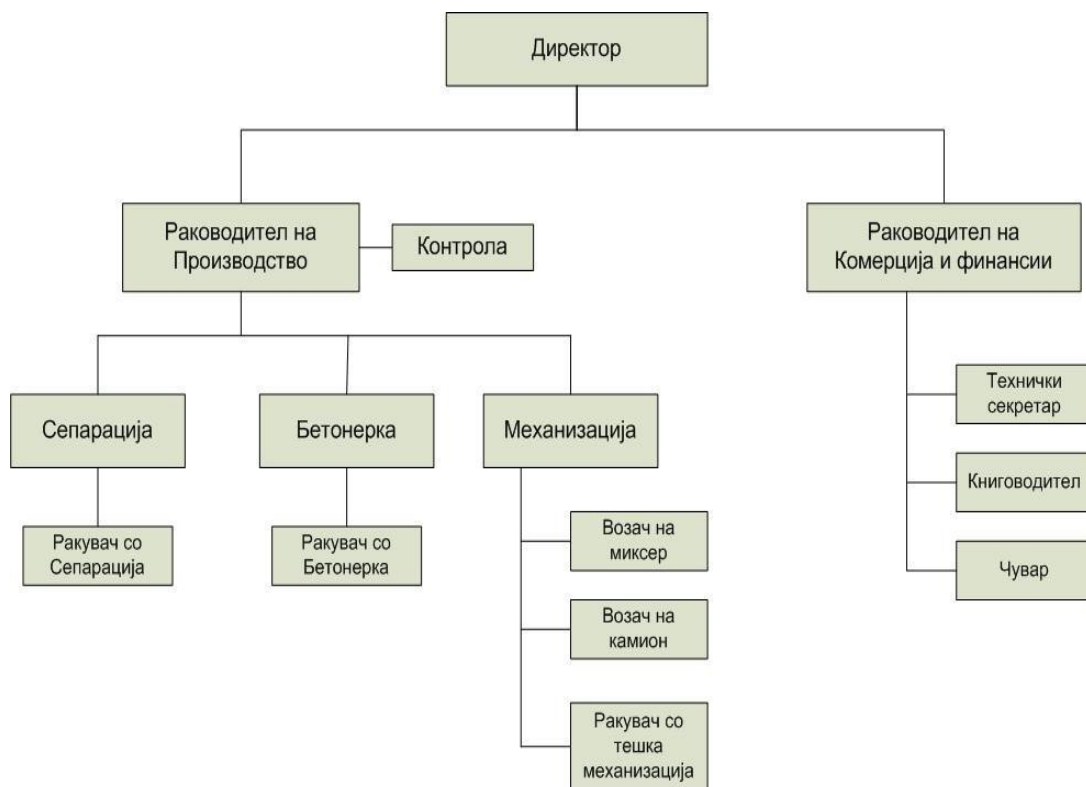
Директор

Раководител на Производство

Контрола

Раководител на Комерција и финансии

Сепарација

Бетонерка

Механизација

Ракувач со Сепарација

Ракувач со Бетонерка

Возач на миксер

Возач на камион

Ракувач со тешка механизација

Технички секретар

Книговодител

Чувар